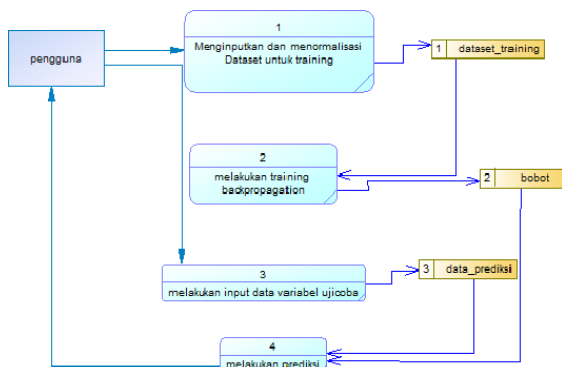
pengguna

1
Menginputkan dan menormalisasi Dataset untuk training

1 dataset_training

2
melakukan training backpropagation

2 bobot

3
melakukan input data variabel ujicoba

3 data_prediksi

4
melakukan prediksi